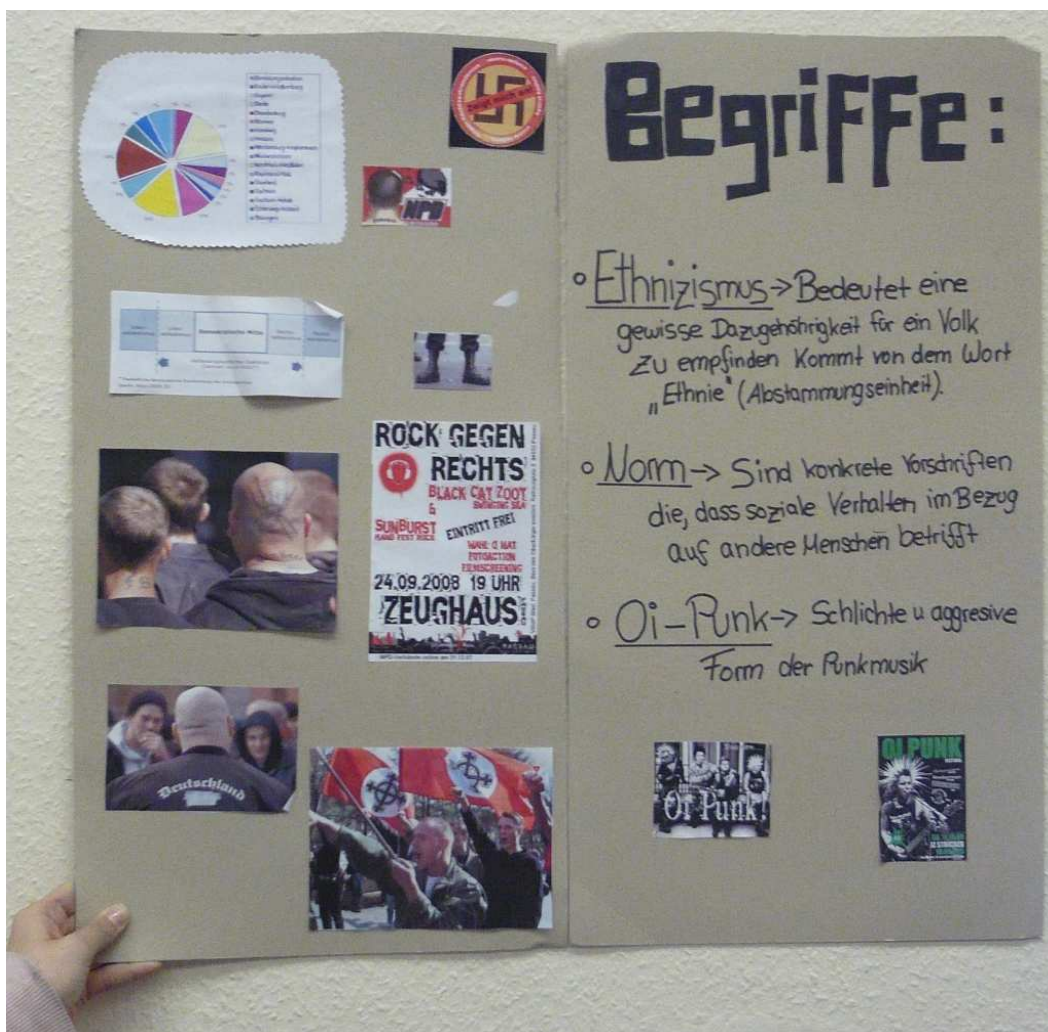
NPD

ROCK GEGEN RECHTS
BLACK CAT ZOOT
&
SUNBURST
EINTRITT FREI
24.09.2008 19 UHR
ZEUGHAUS

Deutschland

Begriffe:

∘ Ethnizismus -> Bedeutet eine gewisse Dazugehörigkeit für ein Volk zu empfinden. Kommt von dem Wort „Ethnie" (Abstammungseinheit).

∘ Norm -> Sind konkrete Vorschriften die, dass soziale Verhalten im Bezug auf andere Menschen betrifft

∘ Oi-Punk -> Schlichte u aggresive Form der Punkmusik

Oi! Punk!

OI PUNK